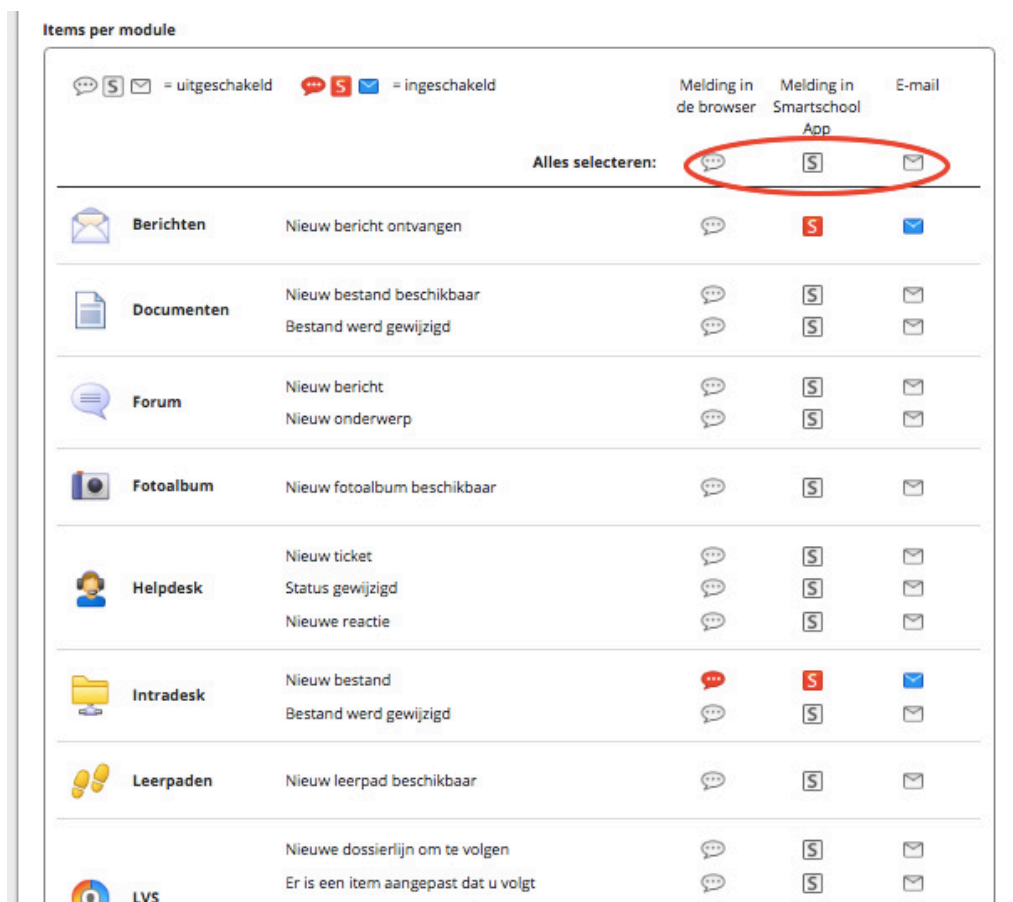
Items per module

S = uitgeschakeld S = ingeschakeld

| | | Melding in de browser | Melding in Smartschool App | E-mail |
|---|---|---|---|---|
| | Alles selecteren: | | S | |
| Berichten | Nieuw bericht ontvangen | | S | |
| Documenten | Nieuw bestand beschikbaar | | S | |
| | Bestand werd gewijzigd | | S | |
| Forum | Nieuw bericht | | S | |
| | Nieuw onderwerp | | S | |
| Fotoalbum | Nieuw fotoalbum beschikbaar | | S | |
| Helpdesk | Nieuw ticket | | S | |
| | Status gewijzigd | | S | |
| | Nieuwe reactie | | S | |
| Intradesk | Nieuw bestand | | S | |
| | Bestand werd gewijzigd | | S | |
| Leerpaden | Nieuw leerpad beschikbaar | | S | |
| LVS | Nieuwe dossierlijn om te volgen | | S | |
| | Er is een item aangepast dat u volgt | | S | |